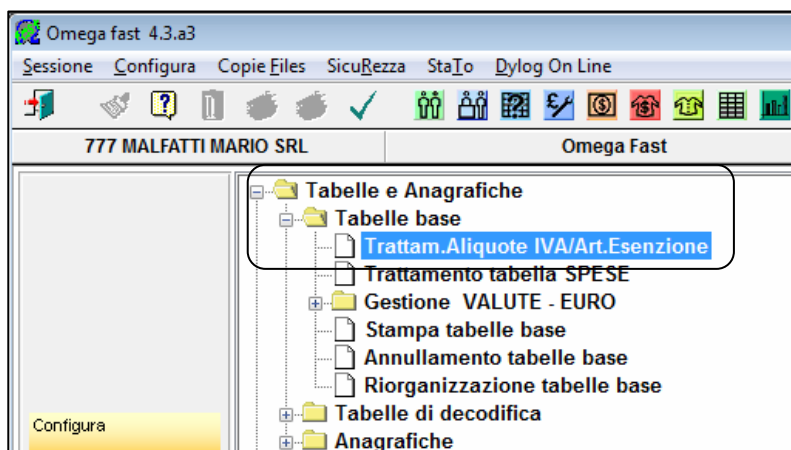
Omega fast 4.3.a3

Sessione Configura Copie Files SicuRezza StaTo Dylog On Line

777 MALFATTI MARIO SRL

Omega Fast

Tabelle e Anagrafiche
Tabelle base
Trattam.Aliquote IVA/Art.Esenzione
Trattamento tabella SPESE
Gestione VALUTE - EURO
Stampa tabelle base
Annullamento tabelle base
Riorganizzazione tabelle base
Tabelle di decodifica
Anagrafiche

Configura